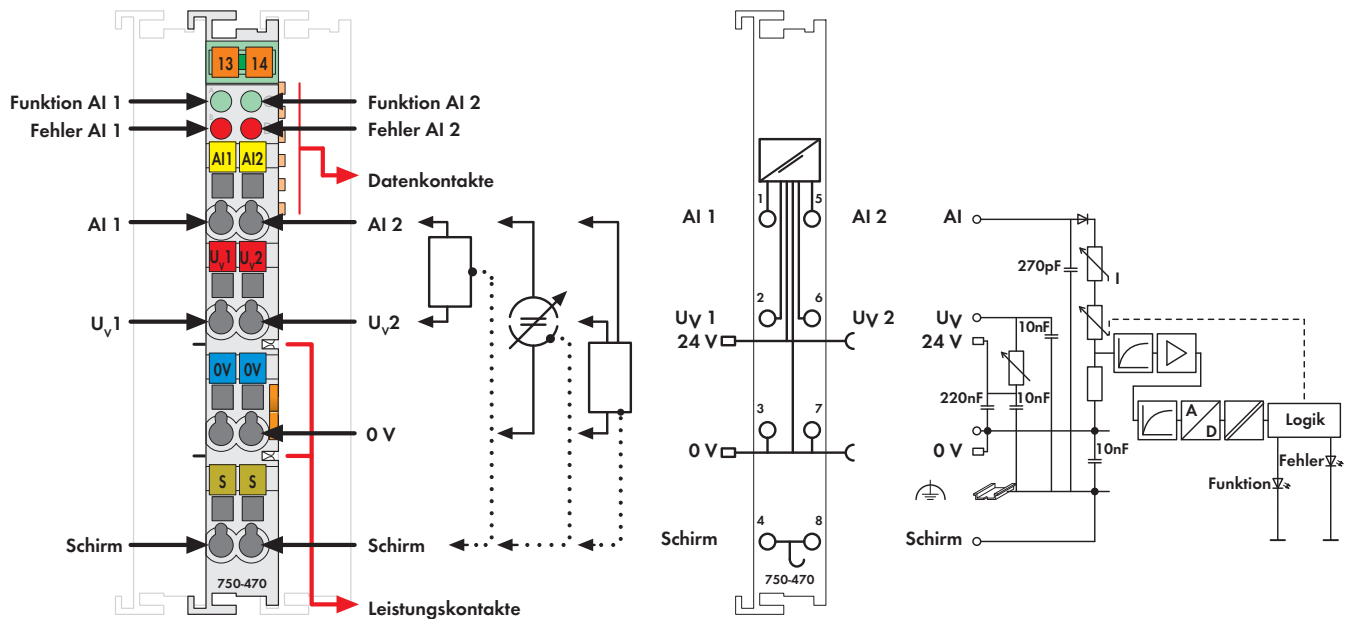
13 14

Funktion AI 1
Fehler AI 1

Funktion AI 2
Fehler AI 2

AI1 AI2

Datenkontakte

AI 1
AI 2

$U_V1$ $U_V2$

$U_v1$
$U_v2$

0V 0V

0 V

S S

Schirm
Schirm

750-470

Leistungskontakte

AI 1
AI 2
1
5
2
6
$U_V$ 1
24 V
$U_V$ 2
3
7
0 V
4
8
Schirm
750-470

AI
270pF
I
$U_V$
24 V
10nF
220nF
10nF
A
D
Logik
0 V
10nF
Fehler
Funktion
Schirm